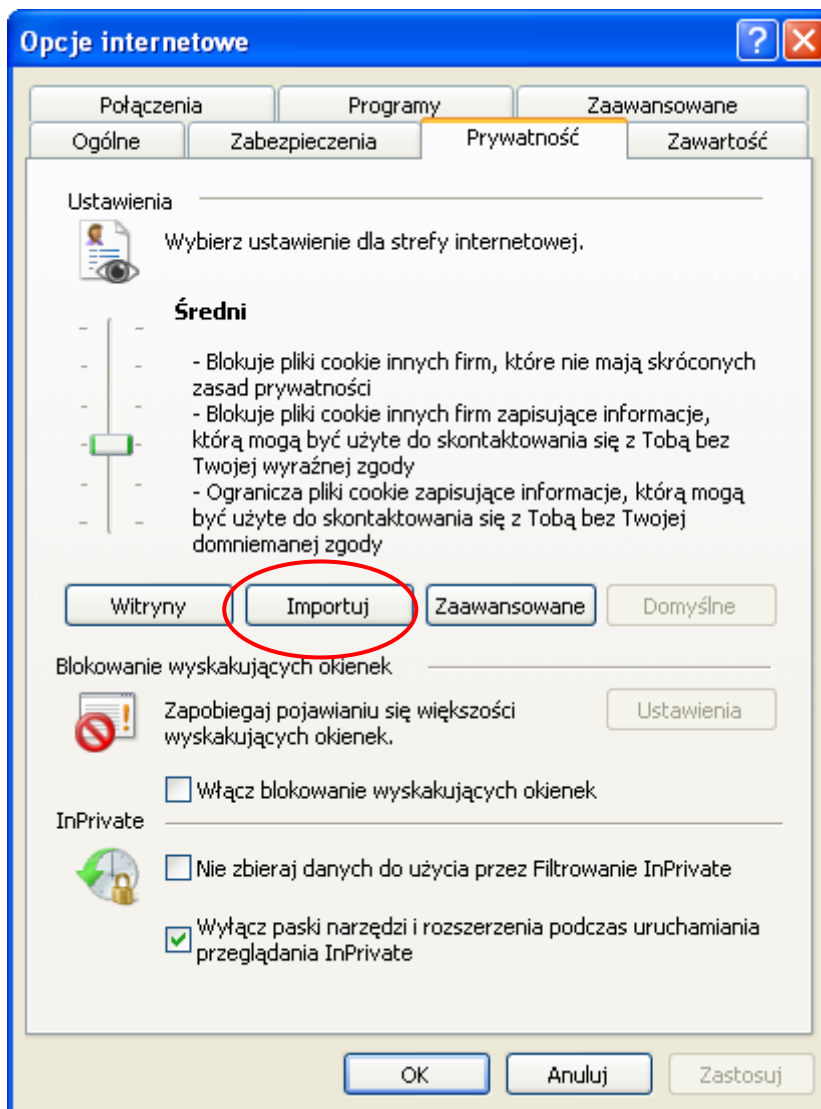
Opcje internetowe

Połączenia | Programy | Zaawansowane
Ogólne | Zabezpieczenia | Prywatność | Zawartość

Ustawienia

Wybierz ustawienie dla strefy internetowej.

Średni

- Blokuje pliki cookie innych firm, które nie mają skróconych zasad prywatności
- Blokuje pliki cookie innych firm zapisujące informacje, którą mogą być użyte do skontaktowania się z Tobą bez Twojej wyraźnej zgody
- Ogranicza pliki cookie zapisujące informacje, którą mogą być użyte do skontaktowania się z Tobą bez Twojej domniemanej zgody

Witryny | Importuj | Zaawansowane | Domyślne

Blokowanie wyskakujących okienek

Zapobiegaj pojawianiu się większości wyskakujących okienek.

Ustawienia

Włącz blokowanie wyskakujących okienek

InPrivate

Nie zbieraj danych do użycia przez Filtrowanie InPrivate

Wyłącz paski narzędzi i rozszerzenia podczas uruchamiania przeglądania InPrivate

OK | Anuluj | Zastosuj